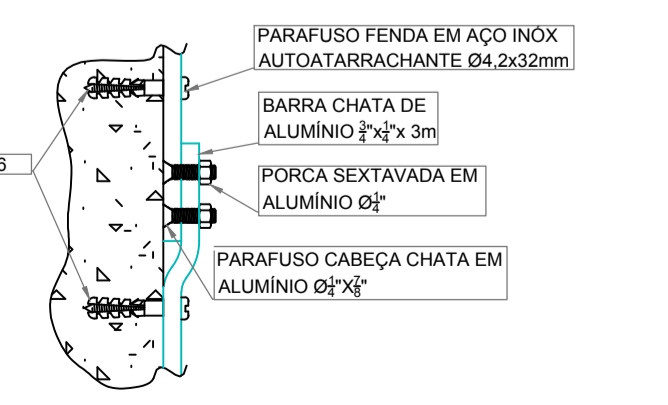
6

PARAFUSO FENDA EM AÇO INÓX AUTOATARRACHANTE Ø4,2x32mm

BARRA CHATA DE ALUMÍNIO $\frac{3}{4}$"x$\frac{1}{4}$"x 3m

PORCA SEXTAVADA EM ALUMÍNIO Ø$\frac{1}{4}$"

PARAFUSO CABEÇA CHATA EM ALUMÍNIO Ø$\frac{1}{4}$"X$\frac{7}{8}$"